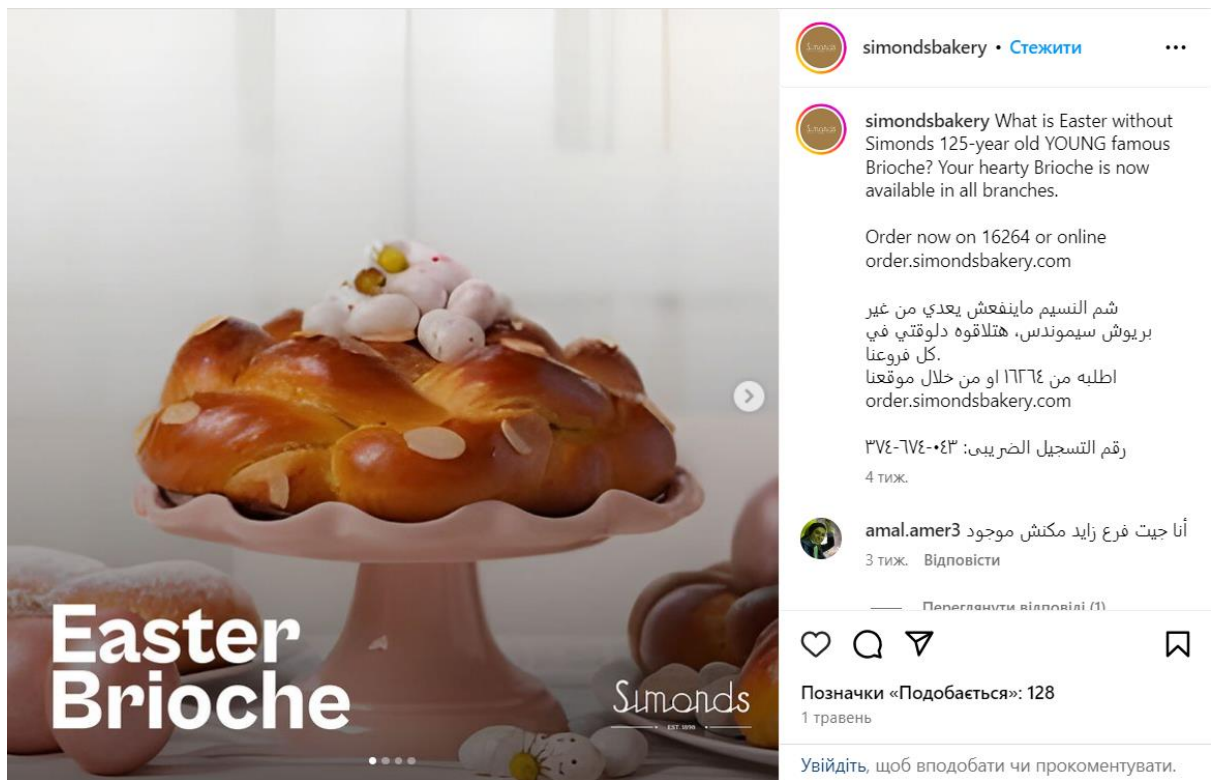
Easter Brioche

Simonds
EST. 1896

simondsbakery • Стежити

simondsbakery What is Easter without Simonds 125-year old YOUNG famous Brioche? Your hearty Brioche is now available in all branches.

Order now on 16264 or online order.simondsbakery.com

شم النسيمماينفعش يعدي من غير بريوش سيموندس، هتلاقوه دلوقتي في كل فروعنا.
اطلبه من ١٦٢٦٤ او من خلال موقعنا order.simondsbakery.com

رقم التسجيل الضريبى: ٣٧٤-٦٧٤-٠٤٣

4 тиж.

amal.amer3 أنا جيت فرع زايد مكنش موجود
3 тиж. Відповісти

Переглянути відповіді (1)

Позначки «Подобається»: 128
1 травень

Увійдіть, щоб вподобати чи прокоментувати.